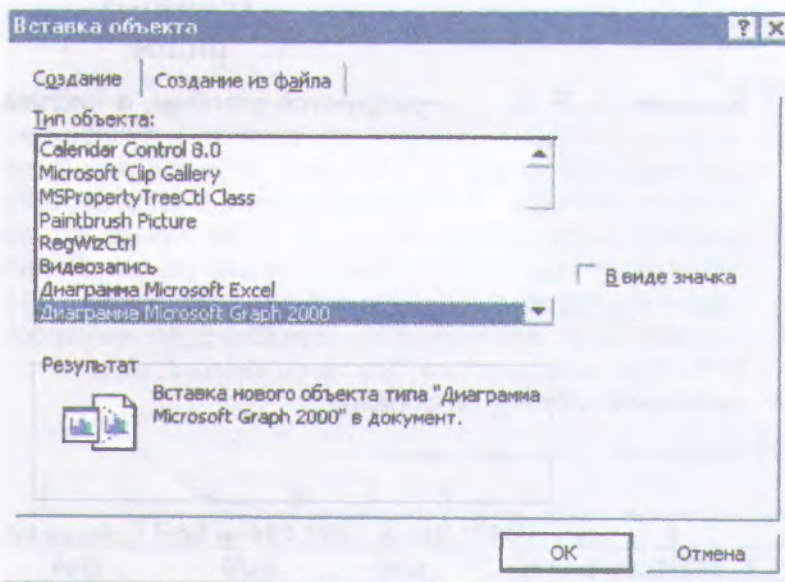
Вставка объекта

?
X

Создание
Создание из файла

Тип объекта:

Calendar Control 8.0
Microsoft Clip Gallery
MSPropertyTreeCtl Class
Paintbrush Picture
RegWizCtrl
Видеозапись
Диаграмма Microsoft Excel
Диаграмма Microsoft Graph 2000

В виде значка

Результат

Вставка нового объекта типа "Диаграмма Microsoft Graph 2000" в документ.

OK
Отмена